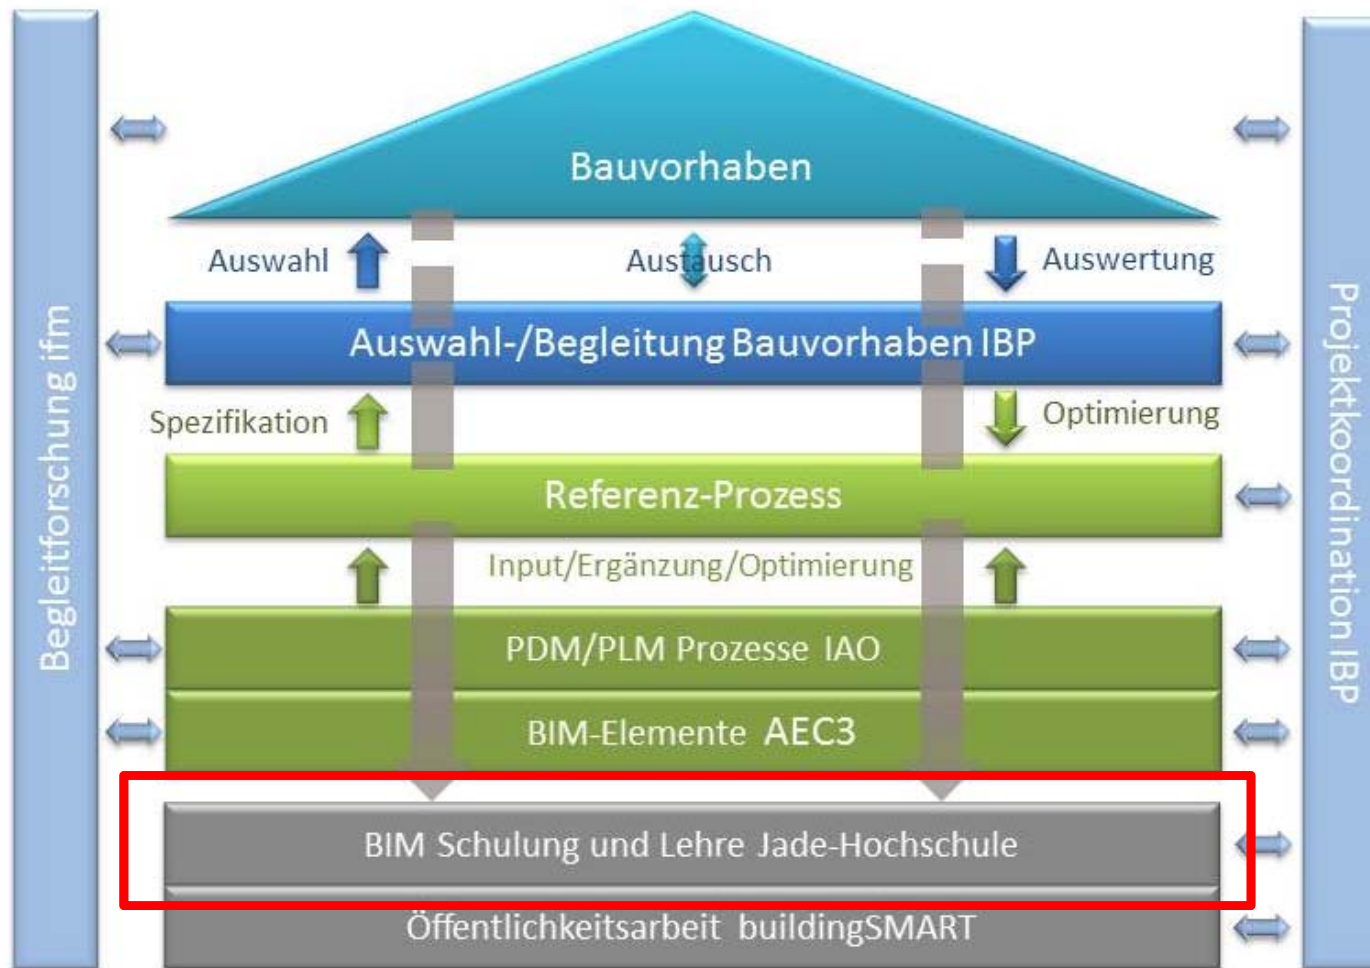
Begleitforschung ifm

Bauvorhaben

Auswahl

Austausch

Auswertung

Auswahl-/Begleitung Bauvorhaben IBP

Spezifikation

Optimierung

Referenz-Prozess

Input/Ergänzung/Optimierung

PDM/PLM Prozesse IAO

BIM-Elemente AEC3

BIM Schulung und Lehre Jade-Hochschule

Öffentlichkeitsarbeit buildingSMART

Projektkoordination IBP